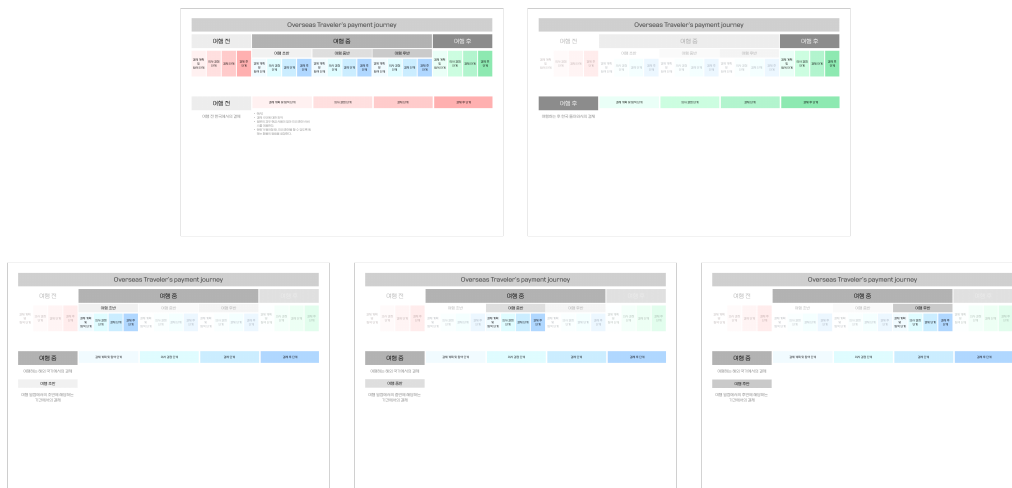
Overseas Traveler's payment journey

여행 전

여행 중

여행 후

여행 전

Overseas Traveler's payment journey

여행 전

여행 중

여행 후

여행 후

Overseas Traveler's payment journey

여행 전

여행 중

여행 중

Overseas Traveler's payment journey

여행 전

여행 중

여행 중

Overseas Traveler's payment journey

여행 전

여행 중

여행 중